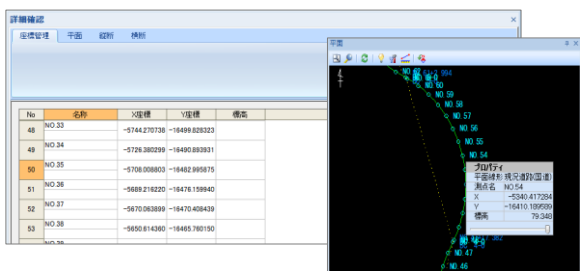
詳細確認

座標管理 | 平面 | 縦断 | 横断

| No | 名称 | X座標 | Y座標 | 備考 |
|---|---|---|---|---|
| 48 | NO.33 | -5744.270738 | -16499.828323 | |
| 49 | NO.34 | -5726.380299 | -16490.883931 | |
| 50 | NO.35 | -5708.008803 | -16482.995875 | |
| 51 | NO.36 | -5689.216220 | -16476.159940 | |
| 52 | NO.37 | -5670.063889 | -16470.408439 | |
| 53 | NO.38 | -5650.614360 | -16465.760150 | |
| | NO.39 | | | |

平面

NO.61
NO.60
NO.59
NO.58
NO.57
NO.56
NO.55
NO.54
NO.47
NO.46

プロパティ
平面線形 | 現況道路(国道)
測点名 | NO.54
X | -5340.417284
Y | -16410.189599
標高 | 79.348